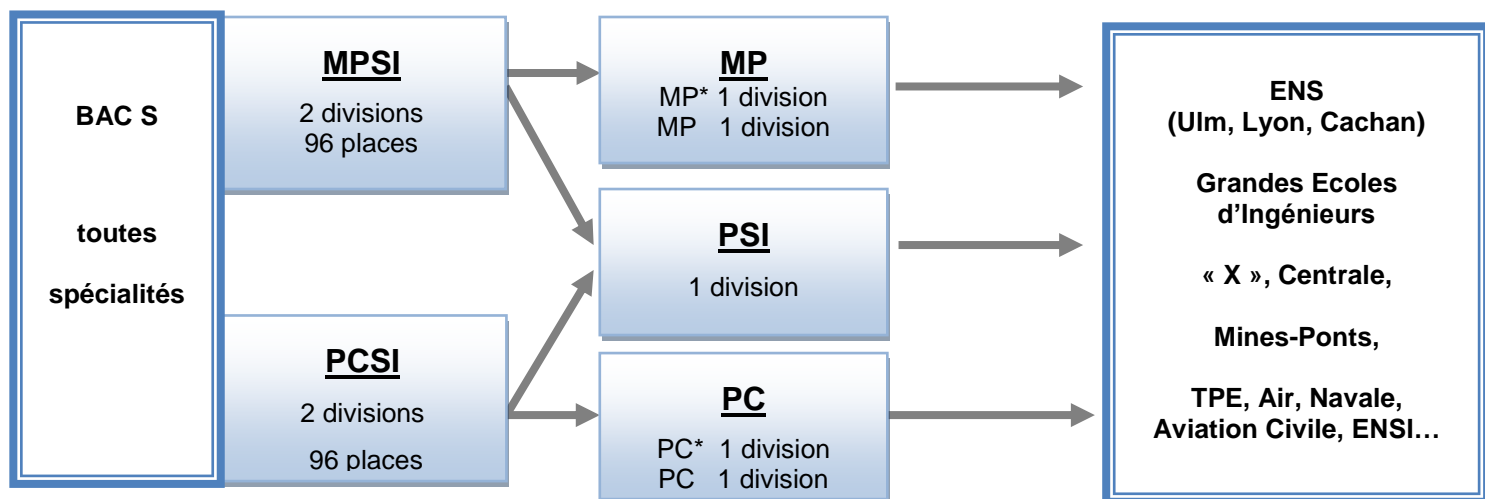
BAC S

toutes

spécialités

MPSI

2 divisions
96 places

PCSI

2 divisions

96 places

MP

MP* 1 division
MP 1 division

PSI

1 division

PC

PC* 1 division
PC 1 division

ENS
(Ulm, Lyon, Cachan)

Grandes Ecoles d'Ingénieurs

« X », Centrale,

Mines-Ponts,

TPE, Air, Navale, Aviation Civile, ENSI…